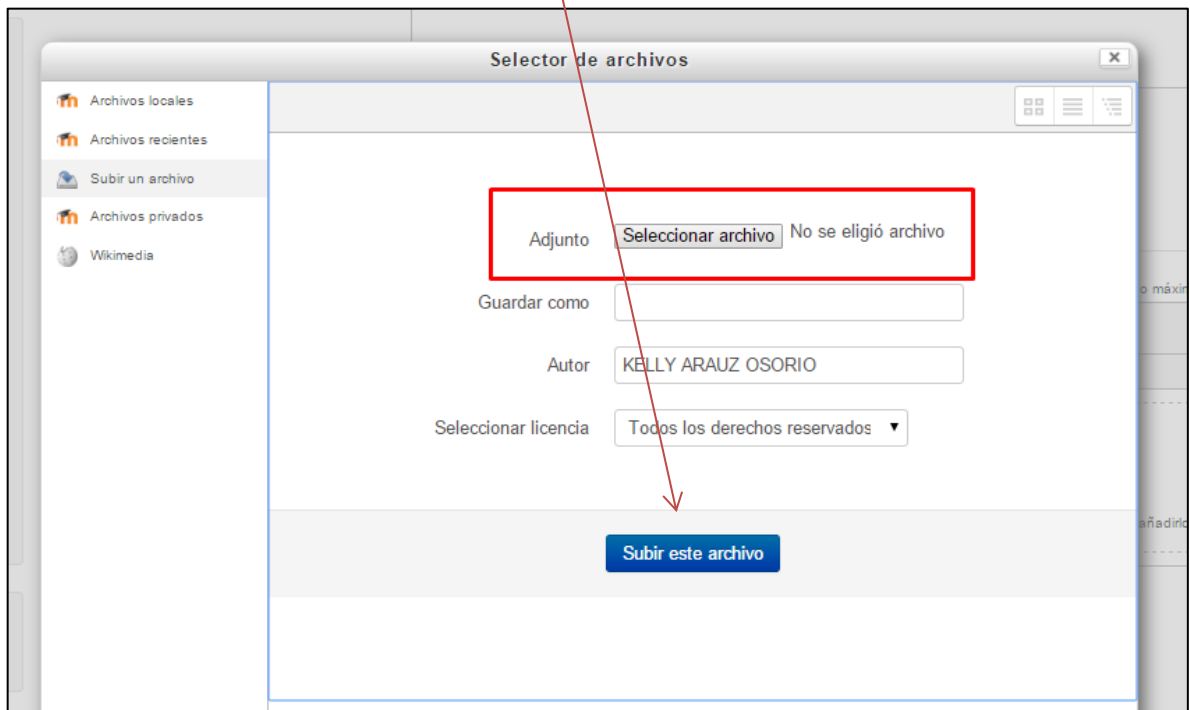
Selector de archivos

×

Archivos locales

Archivos recientes

Subir un archivo

Archivos privados

Wikimedia

Adjunto Seleccionar archivo No se eligió archivo

Guardar como

Autor KELLY ARAUZ OSORIO

Seleccionar licencia Todos los derechos reservados ▼

Subir este archivo

o máxin

añadirlo